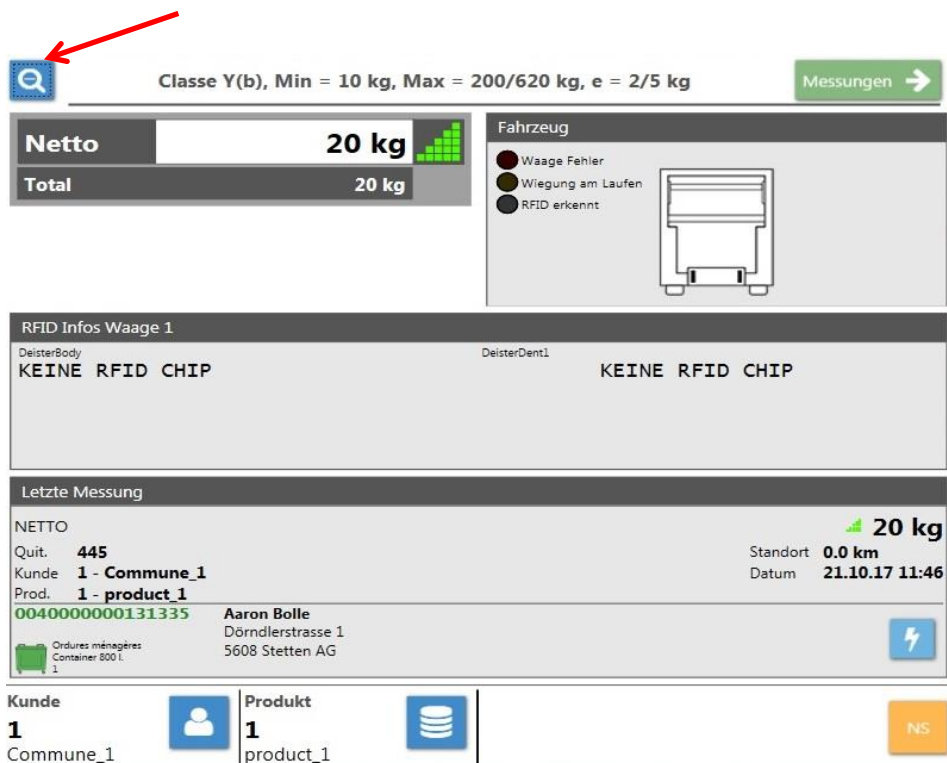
Classe Y(b), Min = 10 kg, Max = 200/620 kg, e = 2/5 kg

Messungen

Netto 20 kg
Total 20 kg

Fahrzeug
Waage Fehler
Wiegung am Laufen
RFID erkennt

RFID Infos Waage 1
DeisterBody
KEINE RFID CHIP
DeisterDent1
KEINE RFID CHIP

Letzte Messung
NETTO
20 kg
Quit. 445
Kunde 1 - Commune_1
Prod. 1 - product_1
Standort 0.0 km
Datum 21.10.17 11:46
0040000000131335
Ordures ménagères
Container 800 l.
1
Aaron Bolle
Dörndlerstrasse 1
5608 Stetten AG

Kunde
1
Commune_1
Produkt
1
product_1
NS